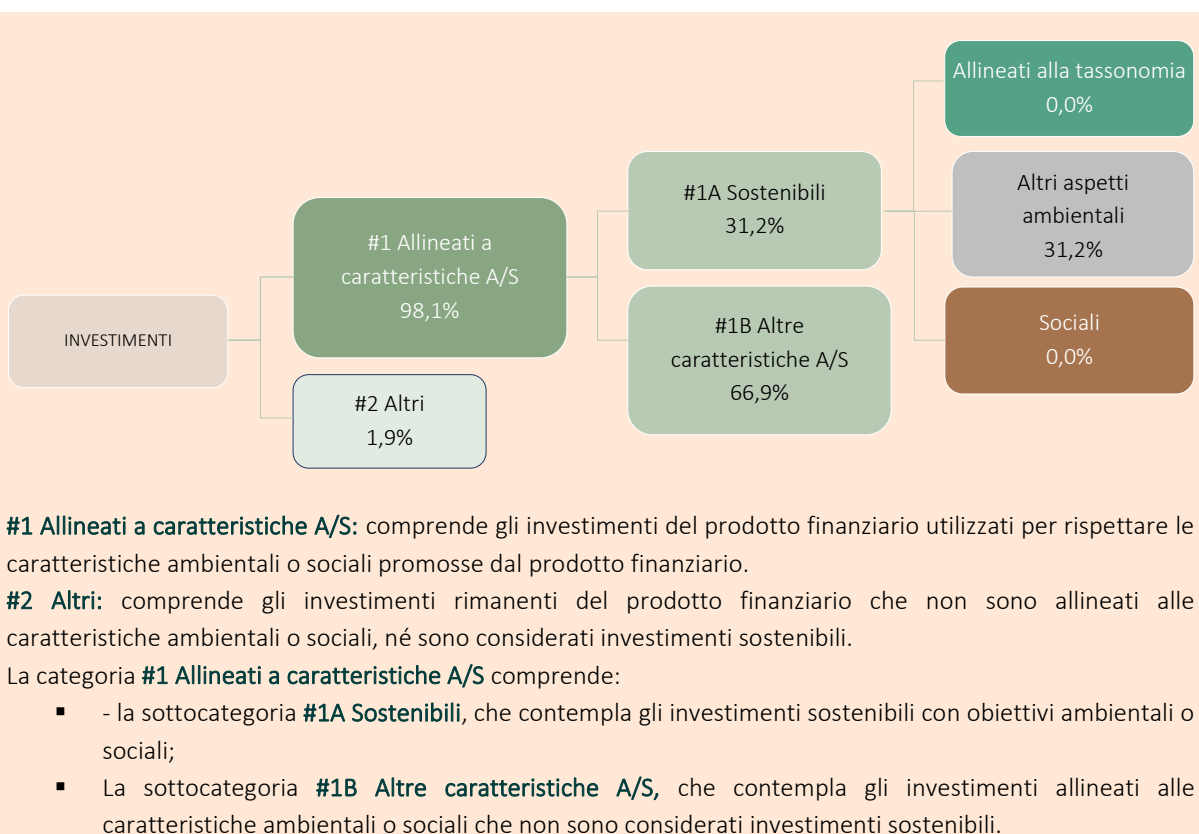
INVESTIMENTI

#1 Allineati a caratteristiche A/S
98,1%

#2 Altri
1,9%

#1A Sostenibili
31,2%

#1B Altre caratteristiche A/S
66,9%

Allineati alla tassonomia
0,0%

Altri aspetti ambientali
31,2%

Sociali
0,0%

#1 Allineati a caratteristiche A/S: comprende gli investimenti del prodotto finanziario utilizzati per rispettare le caratteristiche ambientali o sociali promosse dal prodotto finanziario.
#2 Altri: comprende gli investimenti rimanenti del prodotto finanziario che non sono allineati alle caratteristiche ambientali o sociali, né sono considerati investimenti sostenibili.
La categoria #1 Allineati a caratteristiche A/S comprende:
- - la sottocategoria #1A Sostenibili, che contempla gli investimenti sostenibili con obiettivi ambientali o sociali;
- La sottocategoria #1B Altre caratteristiche A/S, che contempla gli investimenti allineati alle caratteristiche ambientali o sociali che non sono considerati investimenti sostenibili.